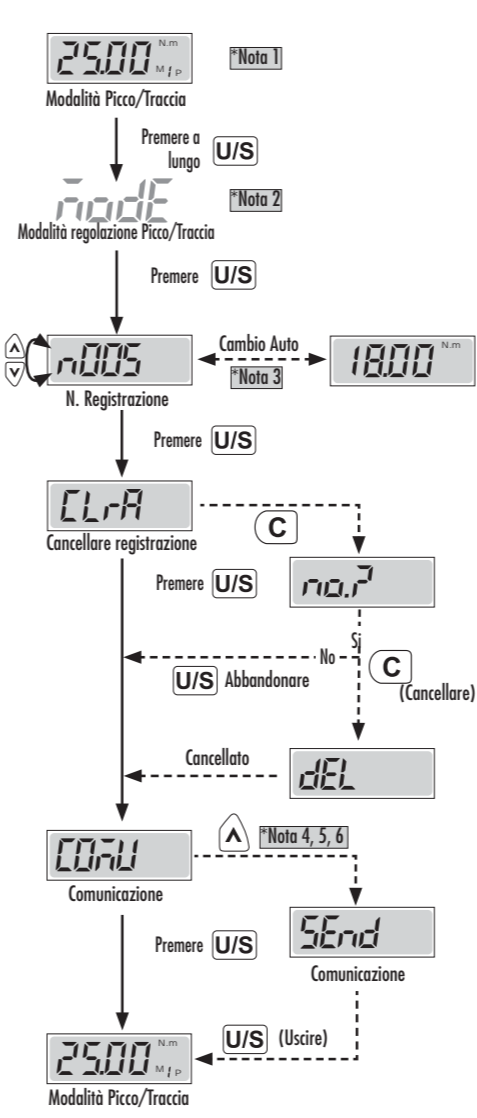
25.00 N.m M T P

*Nota 1

Modalità Picco/Traccia

Premere a lungo U/S

ModE

*Nota 2

Modalità regolazione Picco/Traccia

Premere U/S

n005

Cambio Auto

*Nota 3

18.00 N.m

N. Registrazione

Premere U/S

CLrA

Cancellare registrazione

C

Premere U/S

no.?

Sì

No

U/S Abbandonare

C (Cancellare)

Cancellato

dEL

COMU

Comunicazione

*Nota 4, 5, 6

Premere U/S

SEnd

Comunicazione

U/S (Uscire)

25.00 N.m M T P

Modalità Picco/Traccia